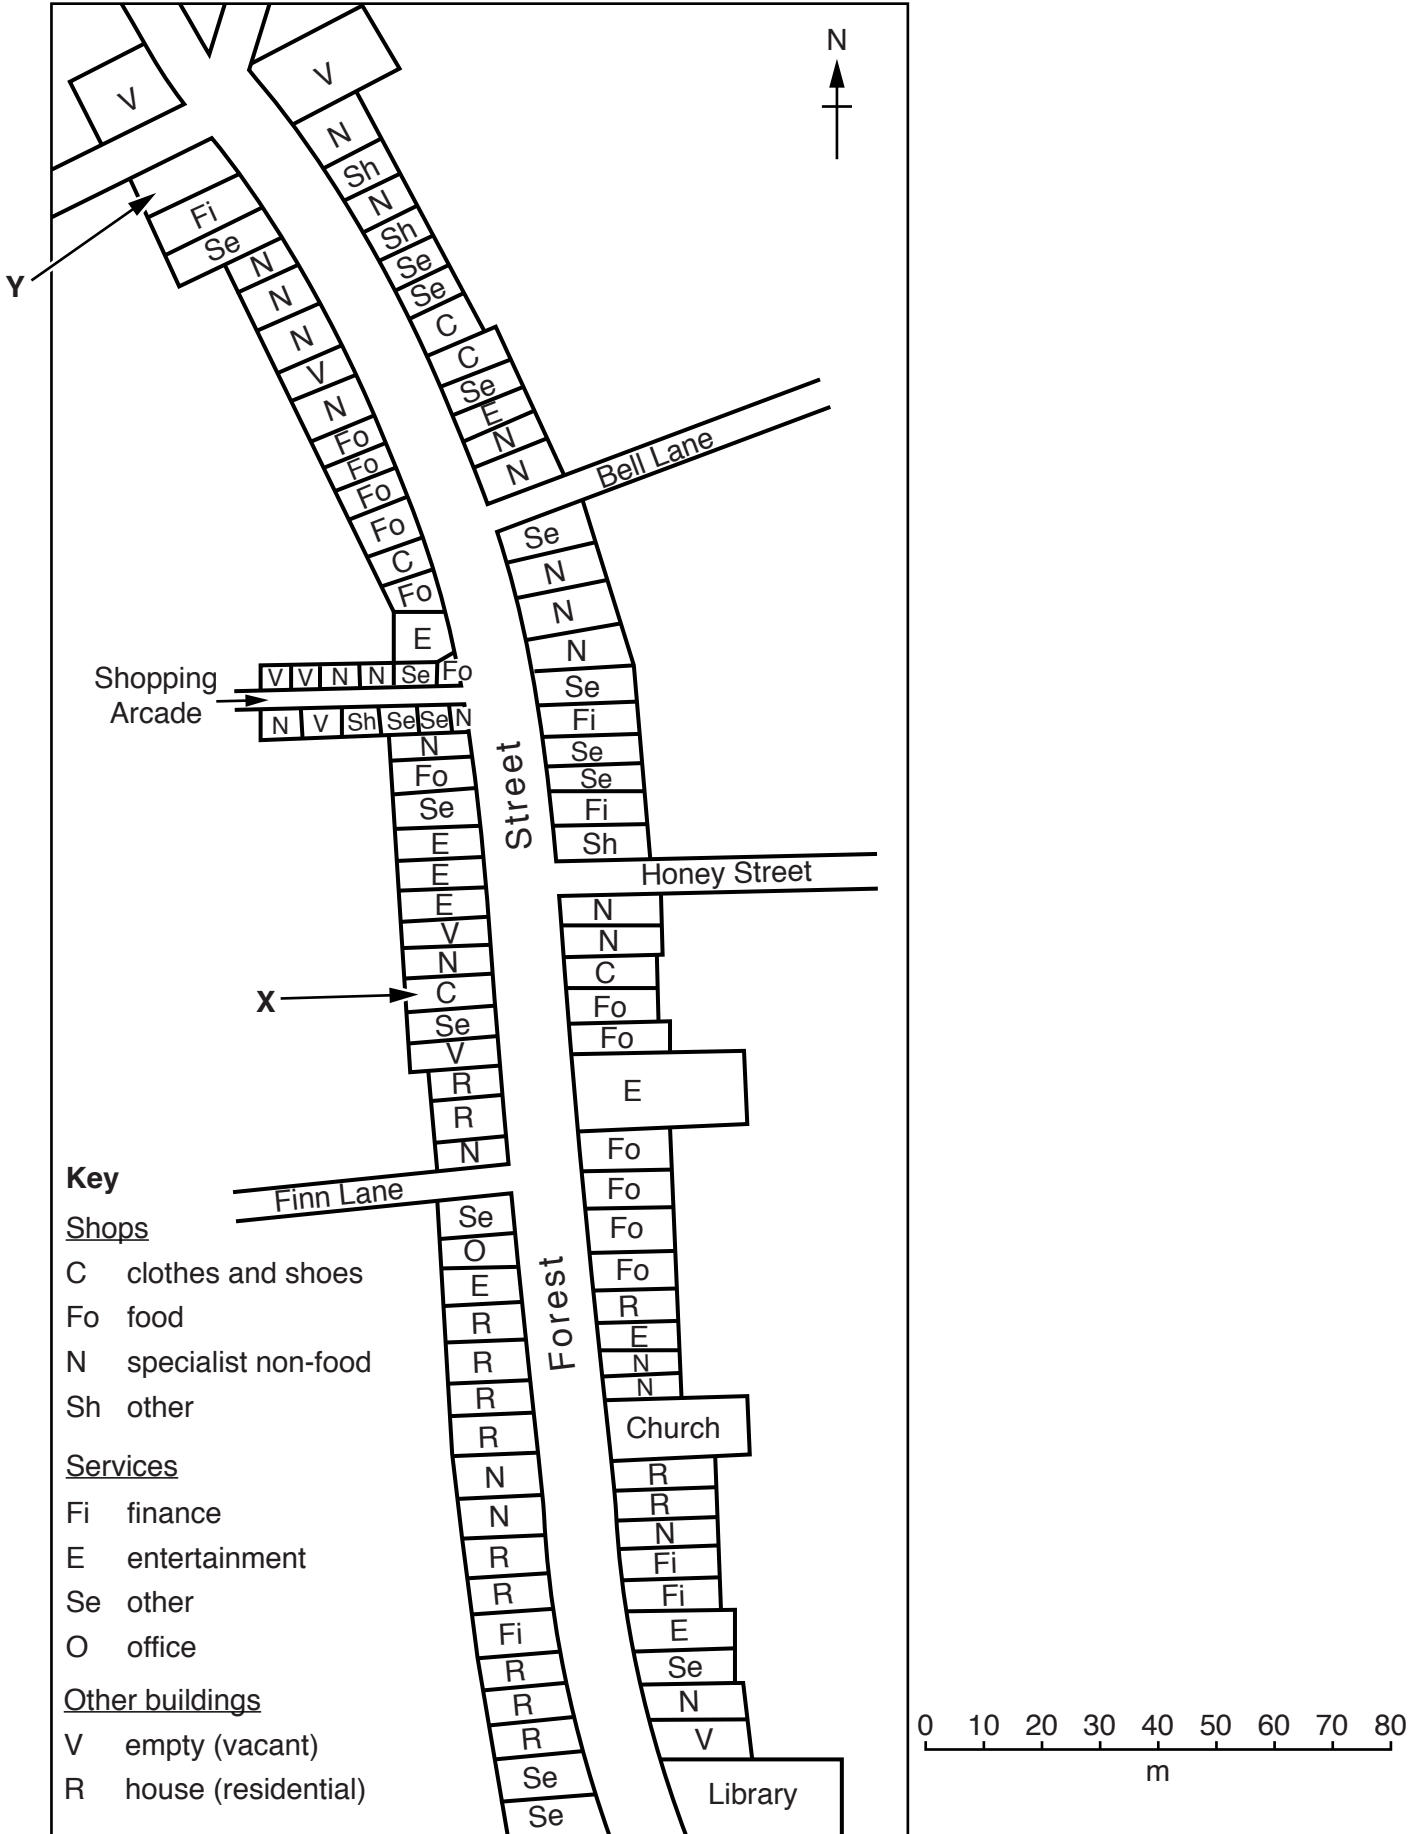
N

V

V

N
Sh
N
Sh
Se
Se
C
C
Se
E
N
N

Fi
Se
N
N
N
V
N
Fo
Fo
Fo
Fo
C
Fo
E

Y

Bell Lane

Se
N
N
N
Se
Fi
Se
Se
Fi
Sh

Shopping Arcade

V V N N Se Fo

N V Sh Se Se N

N
Fo
Se
E
E
E
V
N
C
Se
V
R
R
N

Street

Honey Street

N
N
C
Fo
Fo
E
Fo
Fo
Fo
Fo
R
E
N
N
Church
R
R
N
Fi
Fi
E
Se
N
V
Library

X

Finn Lane

Se
O
E
R
R
R
R
N
N
R
R
Fi
R
R
R
Se
Se

Forest

Key
Shops
C clothes and shoes
Fo food
N specialist non-food
Sh other
Services
Fi finance
E entertainment
Se other
O office
Other buildings
V empty (vacant)
R house (residential)

0 10 20 30 40 50 60 70 80
m